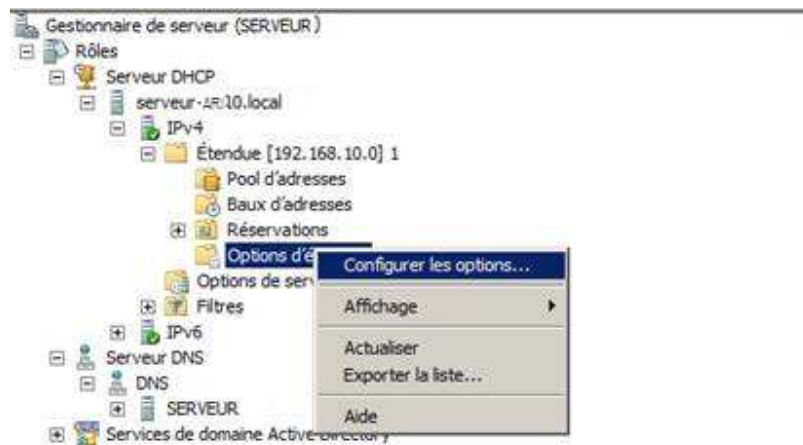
Gestionnaire de serveur (SERVEUR)
Rôles
Serveur DHCP
serveur-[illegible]10.local
IPv4
Étendue [192.168.10.0] 1
Pool d'adresses
Baux d'adresses
Réservations
Options d'é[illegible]
Options de serv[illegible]
Filtres
IPv6
Serveur DNS
DNS
SERVEUR
Services de domaine Active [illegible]

Configurer les options...
Affichage
Actualiser
Exporter la liste...
Aide